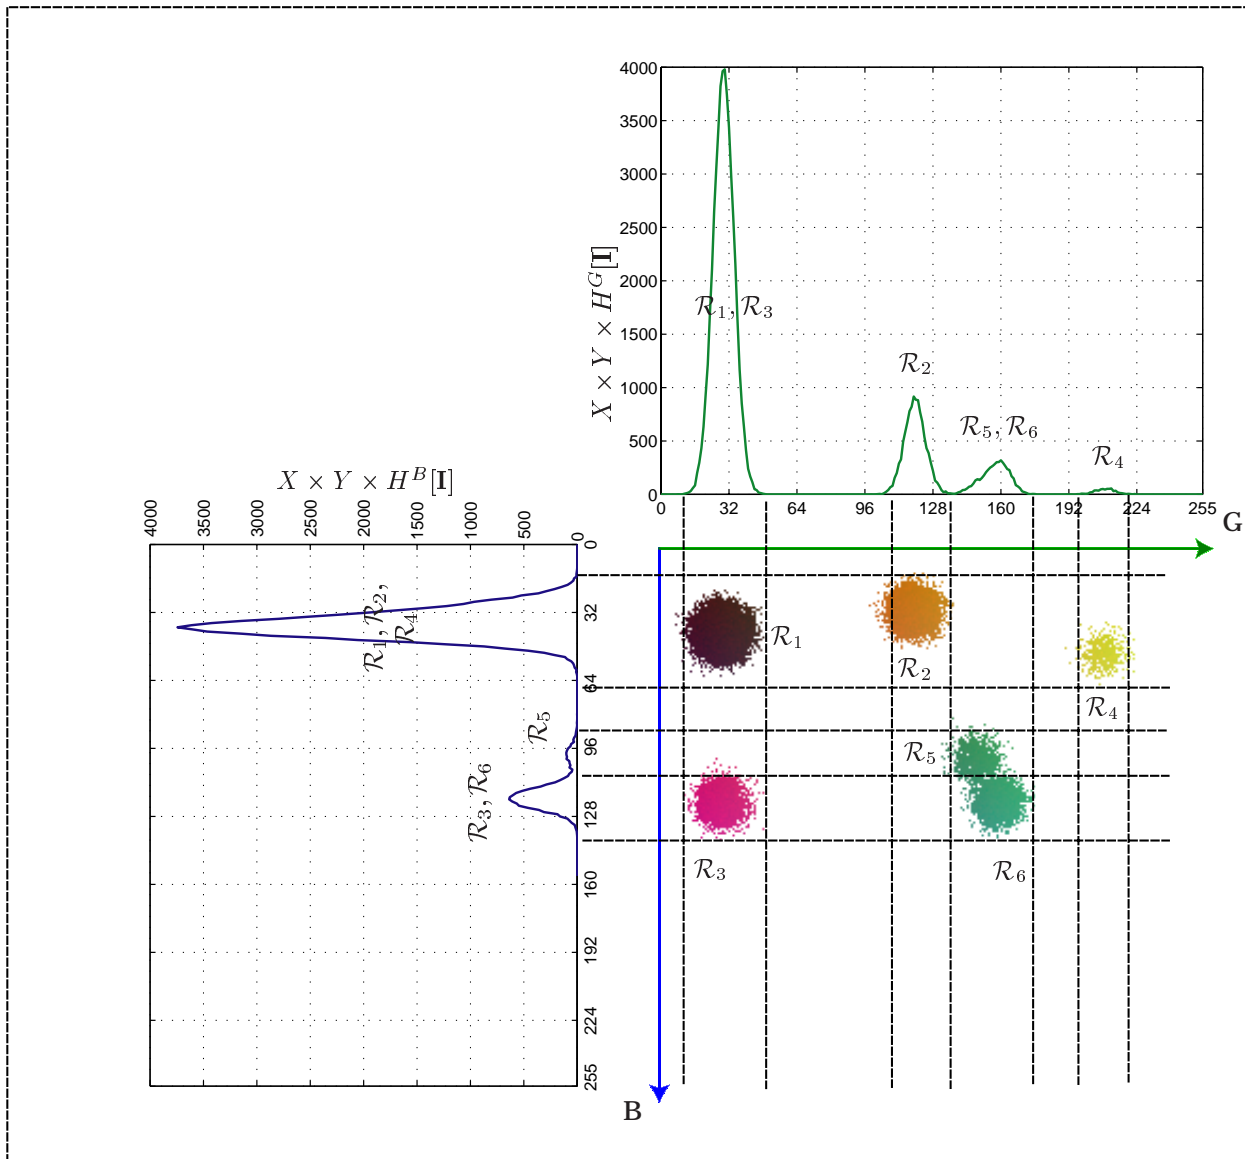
4000
3500
3000
2500
2000
1500
1000
500
0
$X \times Y \times H^G[\mathbf{I}]$
$\mathcal{R}_1, \mathcal{R}_3$
$\mathcal{R}_2$
$\mathcal{R}_5, \mathcal{R}_6$
$\mathcal{R}_4$
0
32
64
96
128
160
192
224
255
G

$X \times Y \times H^B[\mathbf{I}]$
4000
3500
3000
2500
2000
1500
1000
500
0
0
32
64
96
128
160
192
224
255
$\mathcal{R}_1, \mathcal{R}_2, \mathcal{R}_4$
$\mathcal{R}_5$
$\mathcal{R}_3, \mathcal{R}_6$

$\mathcal{R}_1$
$\mathcal{R}_2$
$\mathcal{R}_4$
$\mathcal{R}_5$
$\mathcal{R}_3$
$\mathcal{R}_6$
B